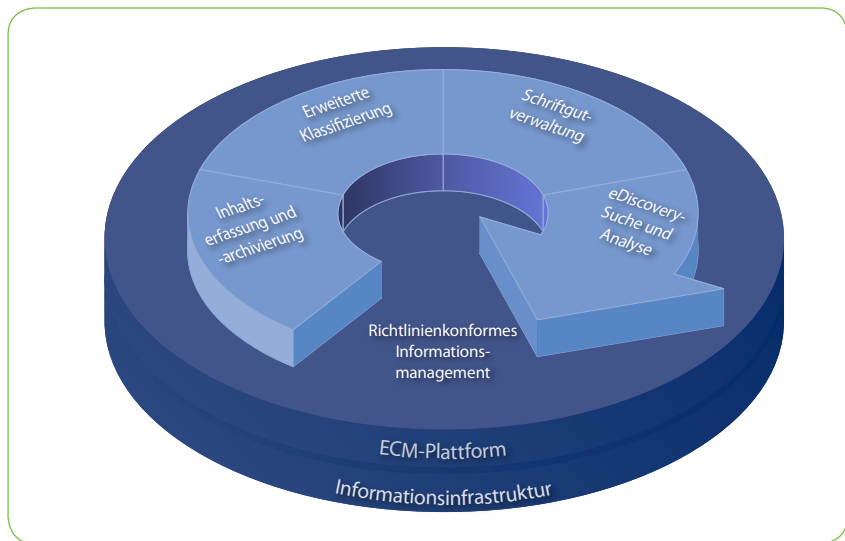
Erweiterte Klassifizierung

Schriftgutverwaltung

Inhaltserfassung und -archivierung

eDiscovery-Suche und Analyse

Richtlinienkonformes Informationsmanagement

ECM-Plattform

Informationsinfrastruktur